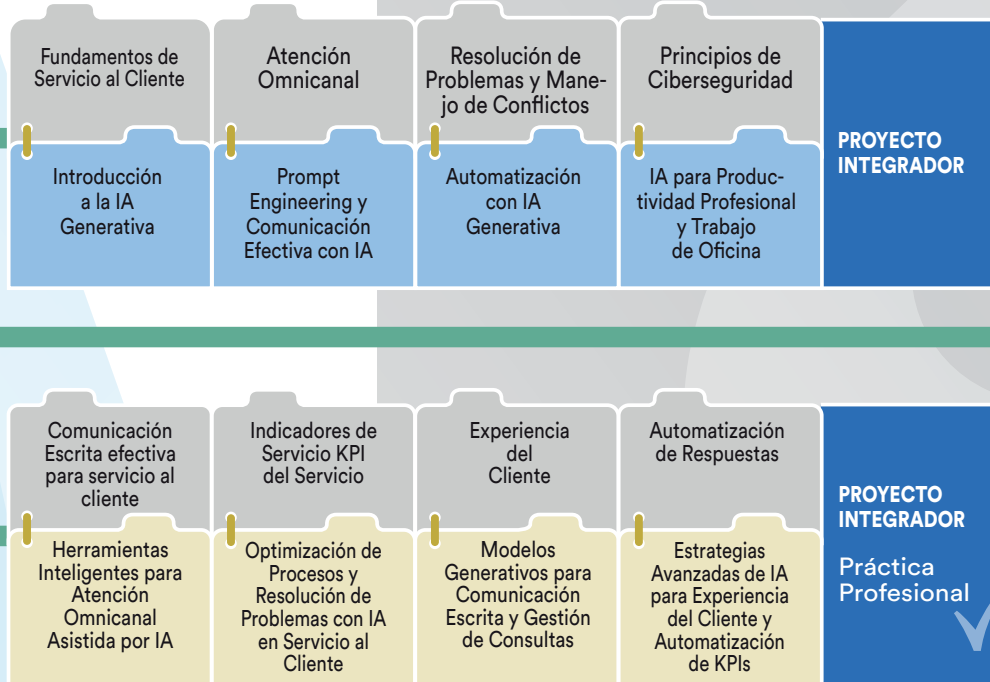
Fundamentos de Servicio al Cliente

Introducción a la IA Generativa

Atención Omnicanal

Prompt Engineering y Comunicación Efectiva con IA

Resolución de Problemas y Manejo de Conflictos

Automatización con IA Generativa

Principios de Ciberseguridad

IA para Productividad Profesional y Trabajo de Oficina

PROYECTO INTEGRADOR

Comunicación Escrita efectiva para servicio al cliente

Herramientas Inteligentes para Atención Omnicanal Asistida por IA

Indicadores de Servicio KPI del Servicio

Optimización de Procesos y Resolución de Problemas con IA en Servicio al Cliente

Experiencia del Cliente

Modelos Generativos para Comunicación Escrita y Gestión de Consultas

Automatización de Respuestas

Estrategias Avanzadas de IA para Experiencia del Cliente y Automatización de KPIs

PROYECTO INTEGRADOR

Práctica Profesional